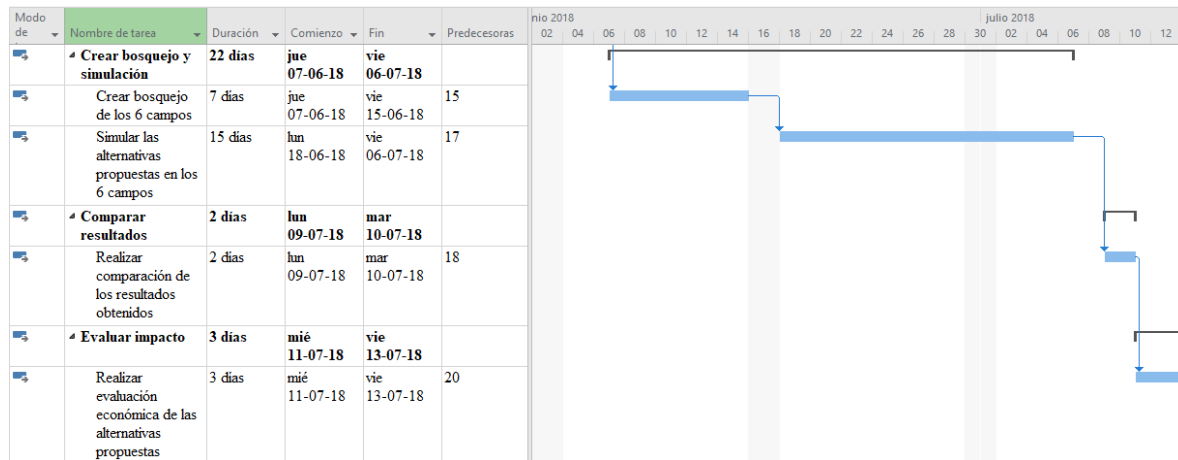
| Modo de | Nombre de tarea | Duración | Comienzo | Fin | Predecesoras |
|---|---|---|---|---|---|
| | ◢ Crear bosquejo y simulación | 22 días | jue 07-06-18 | vie 06-07-18 | |
| | Crear bosquejo de los 6 campos | 7 días | jue 07-06-18 | vie 15-06-18 | 15 |
| | Simular las alternativas propuestas en los 6 campos | 15 días | lun 18-06-18 | vie 06-07-18 | 17 |
| | ◢ Comparar resultados | 2 días | lun 09-07-18 | mar 10-07-18 | |
| | Realizar comparación de los resultados obtenidos | 2 días | lun 09-07-18 | mar 10-07-18 | 18 |
| | ◢ Evaluar impacto | 3 días | mié 11-07-18 | vie 13-07-18 | |
| | Realizar evaluación económica de las alternativas propuestas | 3 días | mié 11-07-18 | vie 13-07-18 | 20 |

nio 2018
02 | 04 | 06 | 08 | 10 | 12 | 14 | 16 | 18 | 20 | 22 | 24 | 26 | 28 | 30
julio 2018
02 | 04 | 06 | 08 | 10 | 12